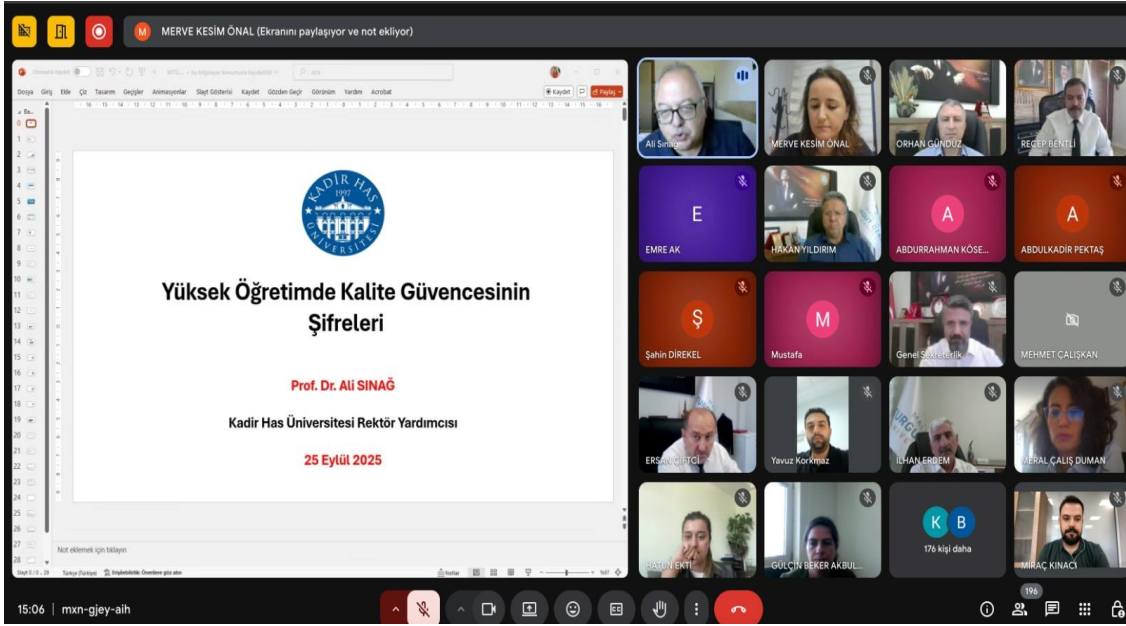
MERVE KESİM ÖNAL (Ekranını paylaşıyor ve not ekliyor)

Dosya Giriş Ekle Çiz Tasarım Geçişler Animasyonlar Slayt Gösterisi Kaydet Gözden Geçir Görünüm Yardım Acrobat

Kaydet Paylaş

KADİR HAS ÜNİVERSİTESİ 1997

Yüksek Öğretimde Kalite Güvencesinin Şifreleri

Prof. Dr. Ali SINAĞ

Kadir Has Üniversitesi Rektör Yardımcısı

25 Eylül 2025

Not eklemek için tıklayın

Türkçe (Türkiye) Notlar

Ali Sinağ
MERVE KESİM ÖNAL
ORHAN GÜNDÜZ
RECEP BENTLİ
E
EMRE AK
HAKAN YILDIRIM
A
ABDURRAHMAN KÖSE...
A
ABDULKADİR PEKTAŞ
Ş
Şahin DİREKEL
M
Mustafa
Genel Sekreterlik
MEHMET ÇALIŞKAN
ERSAN ÇİFTÇİ
Yavuz Korkmaz
İLHAN ERDEM
MERAL ÇALIŞ DUMAN
HATUN EKTİ
GÜLÇİN BEKER AKBUL...
K B
176 kişi daha
MİRAÇ KINACI

15:06 | mxn-gjey-aih

196